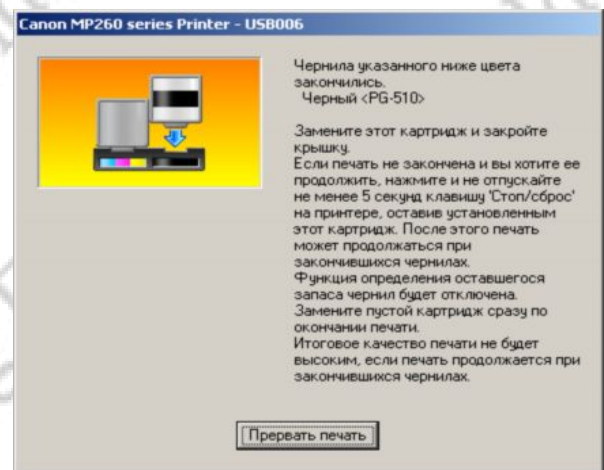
Canon MP260 series Printer - USB006

Чернила указанного ниже цвета закончились.
Черный <PG-510>

Замените этот картридж и закройте крышку.
Если печать не закончена и вы хотите ее продолжить, нажмите и не отпускайте не менее 5 секунд клавишу 'Стоп/сброс' на принтере, оставив установленным этот картридж. После этого печать может продолжаться при закончившихся чернилах.
Функция определения оставшегося запаса чернил будет отключена.
Замените пустой картридж сразу по окончании печати.
Итоговое качество печати не будет высоким, если печать продолжается при закончившихся чернилах.

Прервать печать